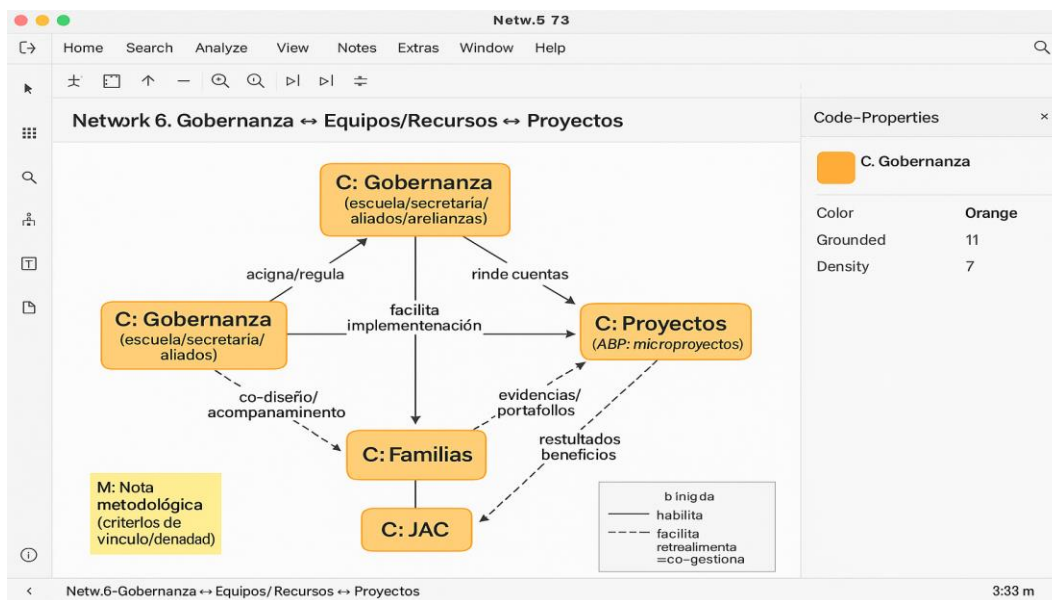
Netw.5 73

Home Search Analyze View Notes Extras Window Help

Network 6. Gobernanza ↔ Equipos/Recursos ↔ Proyectos

Code-Properties ×

C. Gobernanza

Color Orange
Grounded 11
Density 7

C: Gobernanza (escuela/secretaría/ aliados/arelianzas)

acigna/regula

rinde cuentas

C: Gobernanza (escuela/secretaría/ aliados)

facilita implementenación

C: Proyectos (ABP: microproyectos)

co-diseño/ acompanaminento

evidencias/ portafollos

C: Familias

restultados beneficios

M: Nota metodológica (criterlos de vinculo/denadad)

C: JAC

b inig da
habilita
facilita retrealimenta =co-gestiona

Netw.6-Gobernanza ↔ Equipos/ Recursos ↔ Proyectos

3:33 m